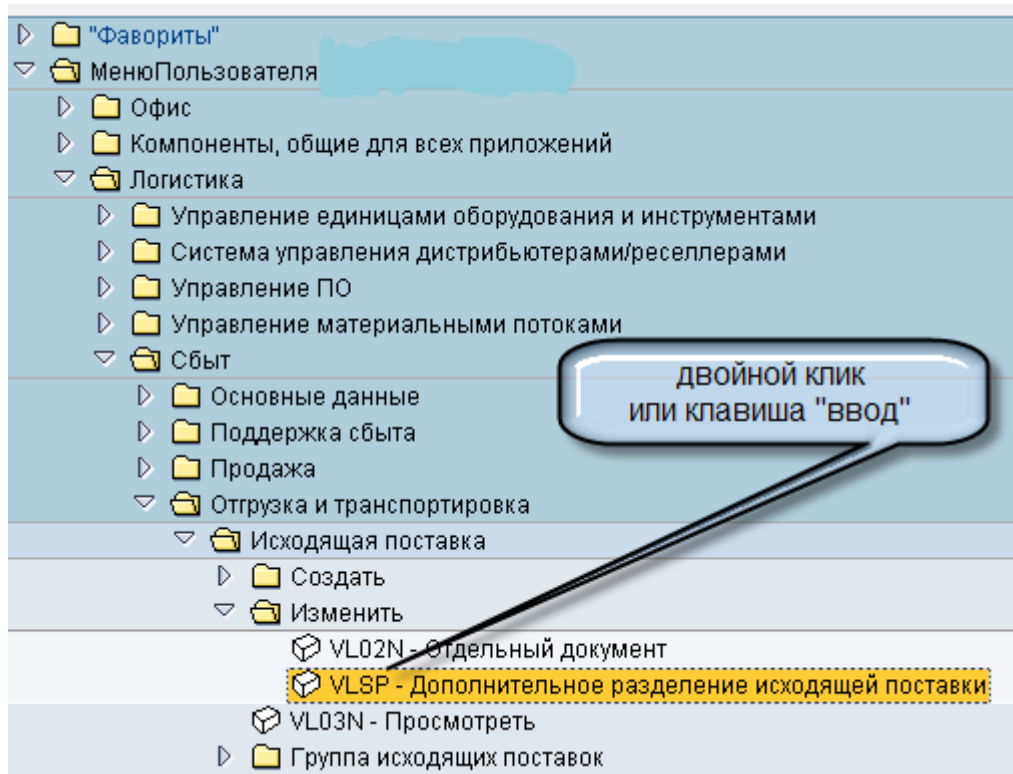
"Фавориты"
МенюПользователя
Офис
Компоненты, общие для всех приложений
Логистика
Управление единицами оборудования и инструментами
Система управления дистрибьютерами/реселлерами
Управление ПО
Управление материальными потоками
Сбыт
Основные данные
Поддержка сбыта
Продажа
Отгрузка и транспортировка
Исходящая поставка
Создать
Изменить
VL02N - Отдельный документ
VLSP - Дополнительное разделение исходящей поставки
VL03N - Просмотреть
Группа исходящих поставок

двойной клик
или клавиша "ввод"